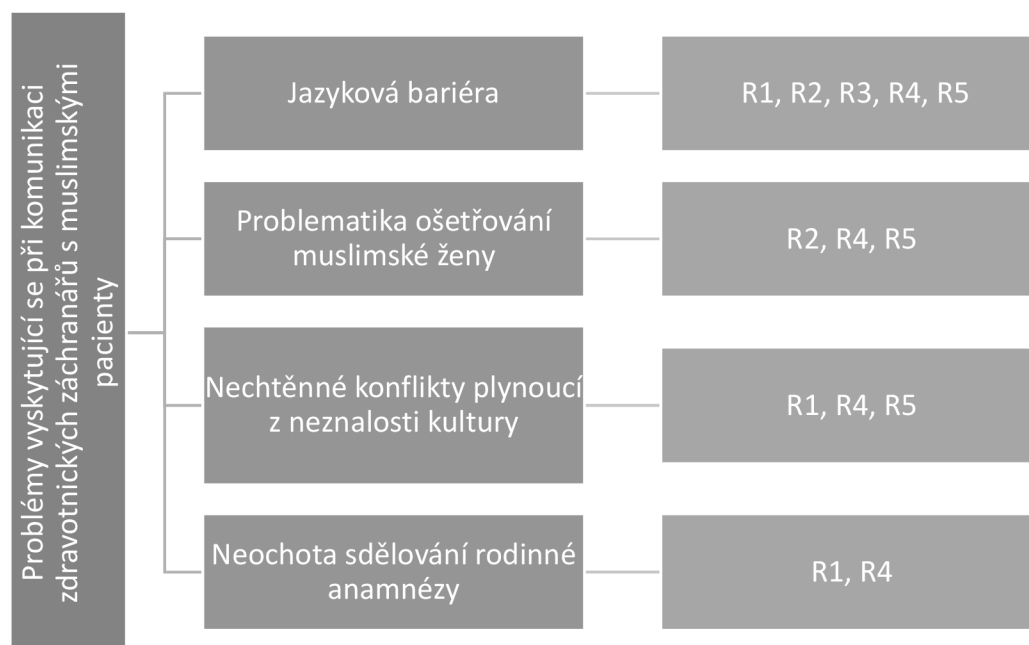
Problémy vyskytující se při komunikaci zdravotnických záchranářů s muslimskými pacienty

Jazyková bariéra

R1, R2, R3, R4, R5

Problematika ošetřování muslimské ženy

R2, R4, R5

Nechtěnné konflikty plynoucí z neznalosti kultury

R1, R4, R5

Neochota sdělování rodinné anamnézy

R1, R4